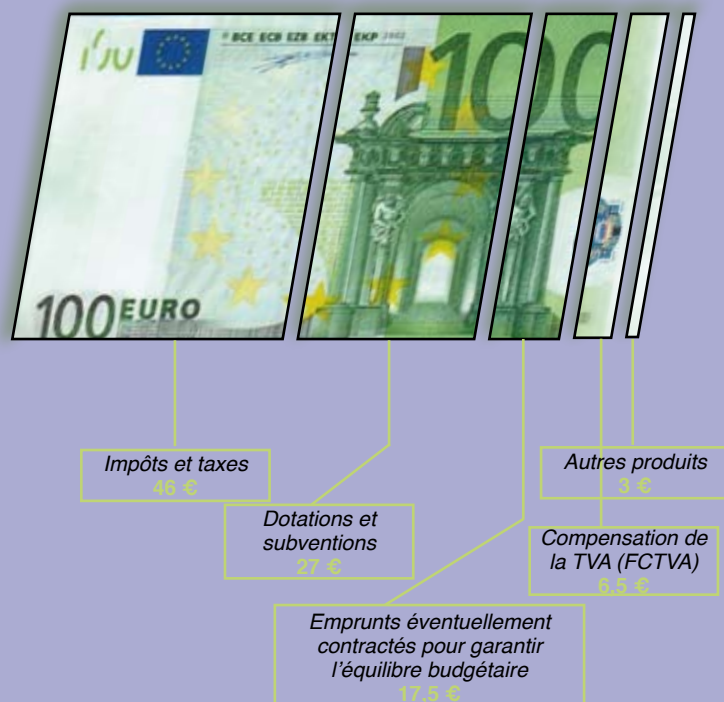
BCE ECB EZB EKT EKP 2002

100

100 EURO

Impôts et taxes
46 €

Dotations et subventions
27 €

Autres produits
3 €

Compensation de la TVA (FCTVA)
6,5 €

Emprunts éventuellement contractés pour garantir l'équilibre budgétaire
17,5 €